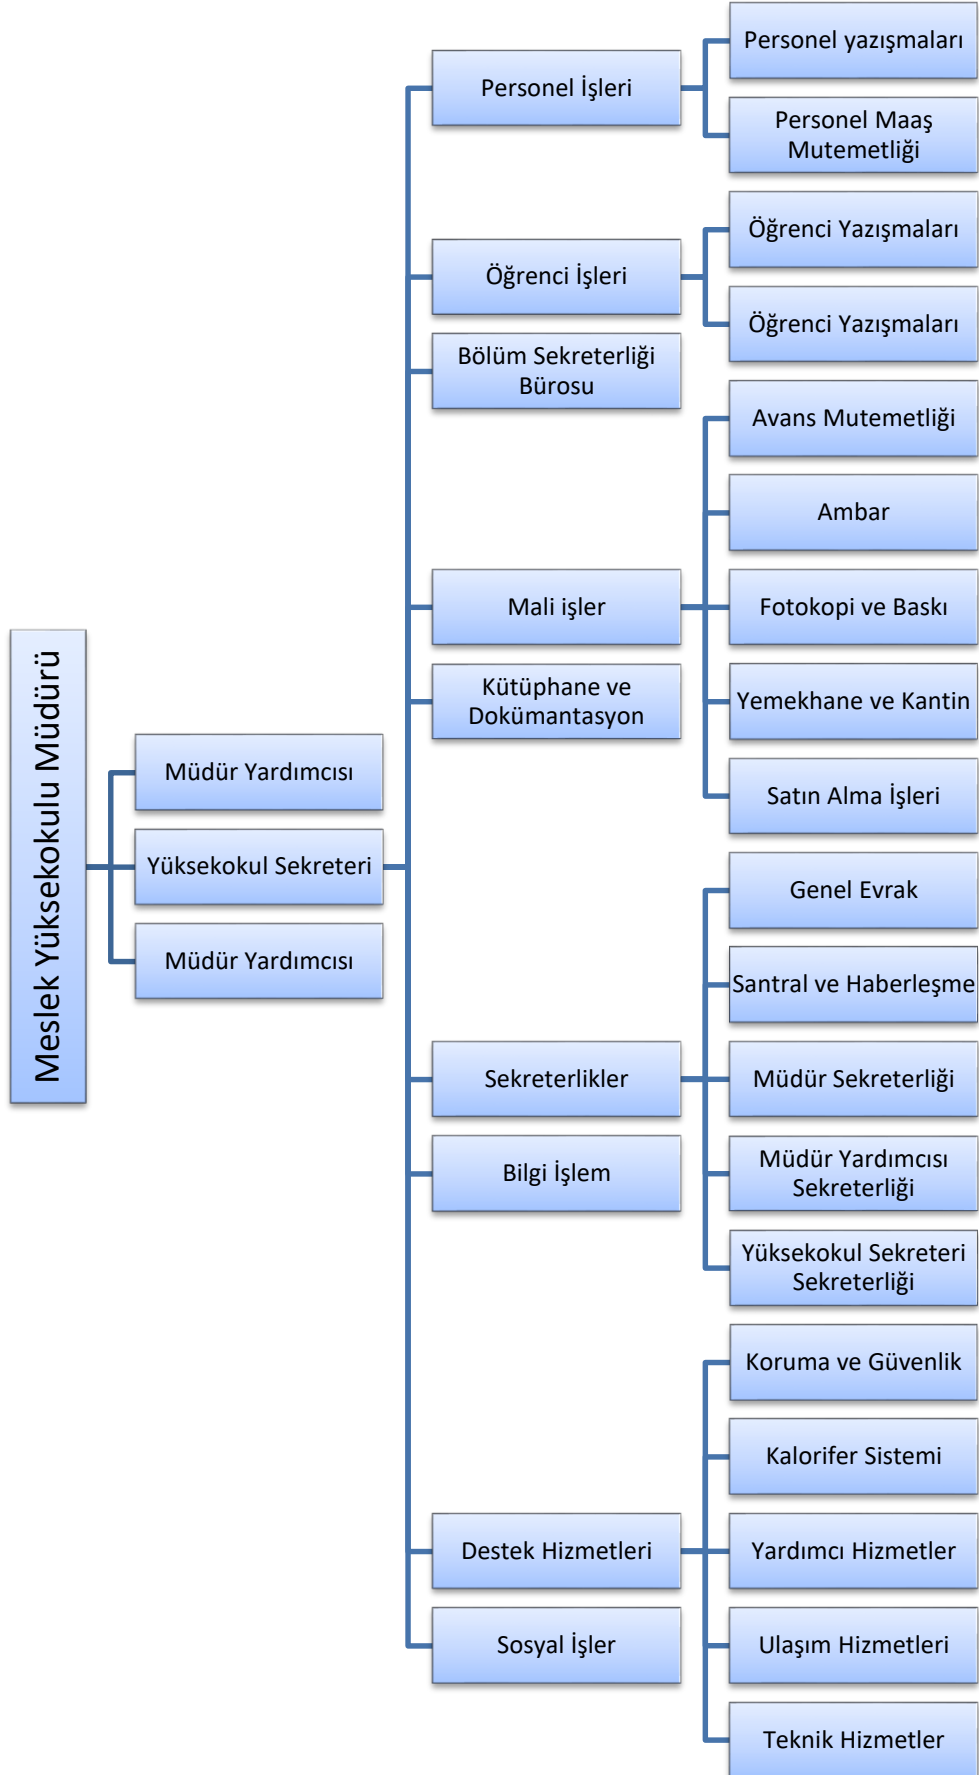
Meslek Yüksekokulu Müdürü

Müdür Yardımcısı

Yüksekokul Sekreteri

Müdür Yardımcısı

Personel İşleri

Personel yazışmaları

Personel Maaş Mutemetliği

Öğrenci İşleri

Öğrenci Yazışmaları

Öğrenci Yazışmaları

Bölüm Sekreterliği Bürosu

Mali işler

Avans Mutemetliği

Ambar

Fotokopi ve Baskı

Yemekhane ve Kantin

Satın Alma İşleri

Kütüphane ve Dokümantasyon

Sekreterlikler

Genel Evrak

Santral ve Haberleşme

Müdür Sekreterliği

Müdür Yardımcısı Sekreterliği

Yüksekokul Sekreteri Sekreterliği

Bilgi İşlem

Destek Hizmetleri

Koruma ve Güvenlik

Kalorifer Sistemi

Yardımcı Hizmetler

Ulaşım Hizmetleri

Teknik Hizmetler

Sosyal İşler